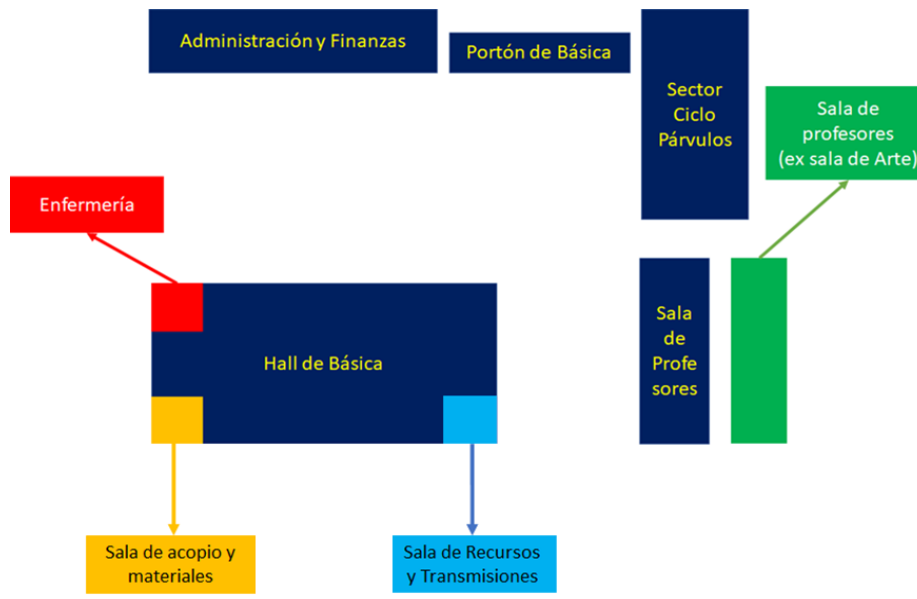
Administración y Finanzas

Portón de Básica

Sector Ciclo Párvulos

Sala de profesores (ex sala de Arte)

Enfermería

Hall de Básica

Sala de Profe sores

Sala de acopio y materiales

Sala de Recursos y Transmisiones